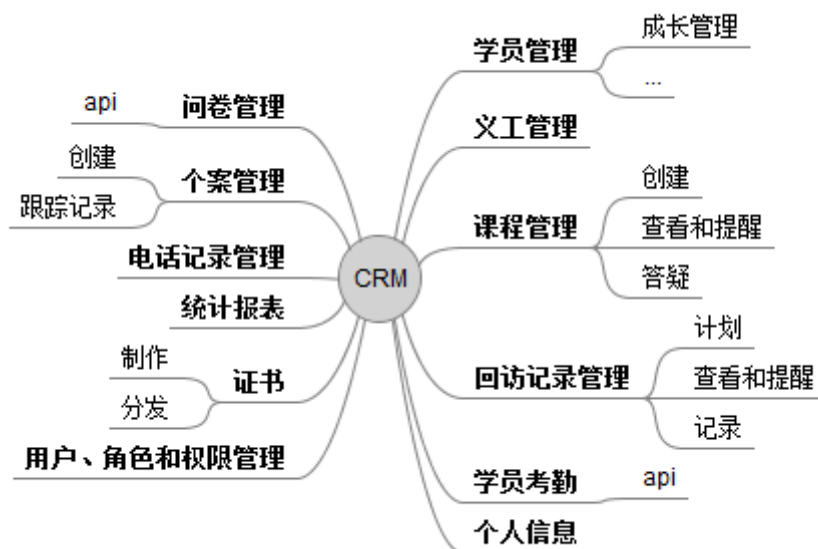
CRM

学员管理
成长管理
...

义工管理

课程管理
创建
查看和提醒
答疑

回访记录管理
计划
查看和提醒
记录

学员考勤
api

个人信息

问卷管理
api

个案管理
创建
跟踪记录

电话记录管理

统计报表

证书
制作
分发

用户、角色和权限管理